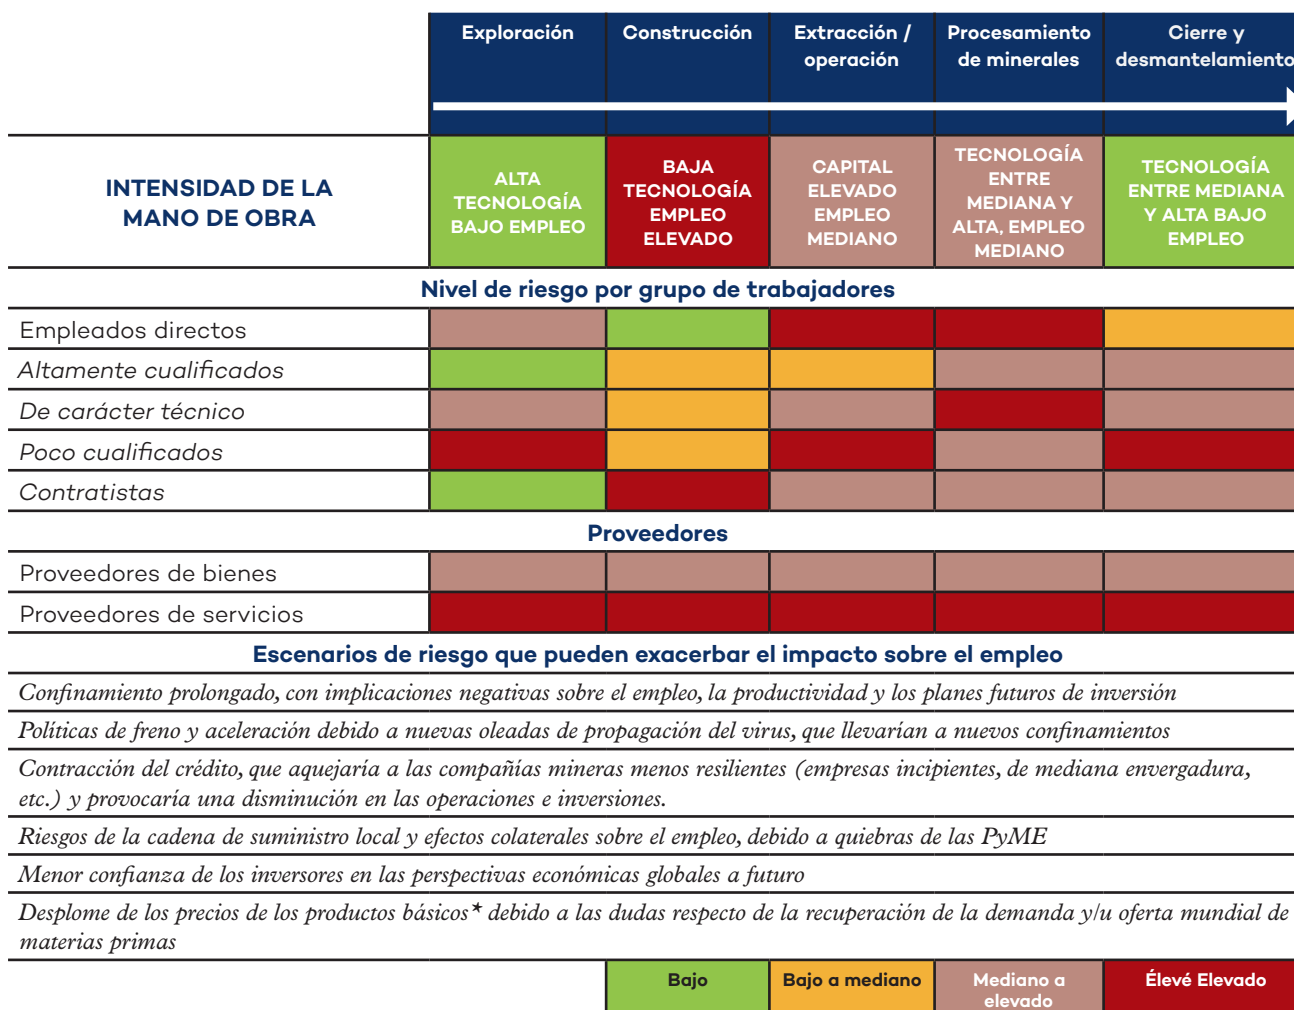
| | Exploración | Construcción | Extracción / operación | Procesamiento de minerales | Cierre y desmantelamiento |
|---|---|---|---|---|---|
| INTENSIDAD DE LA MANO DE OBRA | ALTA TECNOLOGÍA BAJO EMPLEO | BAJA TECNOLOGÍA EMPLEO ELEVADO | CAPITAL ELEVADO EMPLEO MEDIANO | TECNOLOGÍA ENTRE MEDIANA Y ALTA, EMPLEO MEDIANO | TECNOLOGÍA ENTRE MEDIANA Y ALTA BAJO EMPLEO |

Nivel de riesgo por grupo de trabajadores

Empleados directos

Altamente cualificados

De carácter técnico

Poco cualificados

Contratistas

Proveedores

Proveedores de bienes

Proveedores de servicios

Escenarios de riesgo que pueden exacerbar el impacto sobre el empleo

Confinamiento prolongado, con implicaciones negativas sobre el empleo, la productividad y los planes futuros de inversión

Políticas de freno y aceleración debido a nuevas oleadas de propagación del virus, que llevarían a nuevos confinamientos

Contracción del crédito, que aquejaría a las compañías mineras menos resilientes (empresas incipientes, de mediana envergadura, etc.) y provocaría una disminución en las operaciones e inversiones.

Riesgos de la cadena de suministro local y efectos colaterales sobre el empleo, debido a quiebras de las PyME

Menor confianza de los inversores en las perspectivas económicas globales a futuro

Desplome de los precios de los productos básicos* debido a las dudas respecto de la recuperación de la demanda y/u oferta mundial de materias primas

Bajo | Bajo a mediano | Mediano a elevado | Élevé Elevado